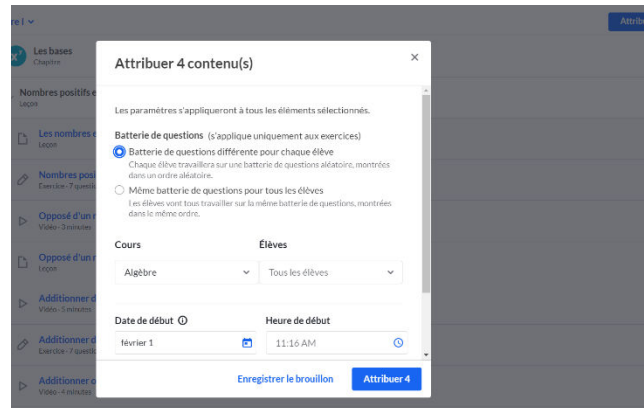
re I

Attri

Les bases
Chapitre

Nombres positifs e
Leçon

Les nombres
Leçon

Nombres posi
Exercice · 7 questi

Opposé d'un
Vidéo · 3 minutes

Opposé d'un
Leçon

Additionner d
Vidéo · 5 minutes

Additionner d
Exercice · 7 questi

Additionner d
Vidéo · 4 minutes

Attribuer 4 contenu(s)

×

Les paramètres s'appliqueront à tous les éléments sélectionnés.

Batterie de questions (s'applique uniquement aux exercices)

Batterie de questions différente pour chaque élève
Chaque élève travaillera sur une batterie de questions aléatoire, montrées dans un ordre aléatoire.

Même batterie de questions pour tous les élèves
Les élèves vont tous travailler sur la même batterie de questions, montrées dans le même ordre.

Cours

Élèves

Algèbre

Tous les élèves

Date de début

Heure de début

février 1

11:16 AM

Enregistrer le brouillon

Attribuer 4